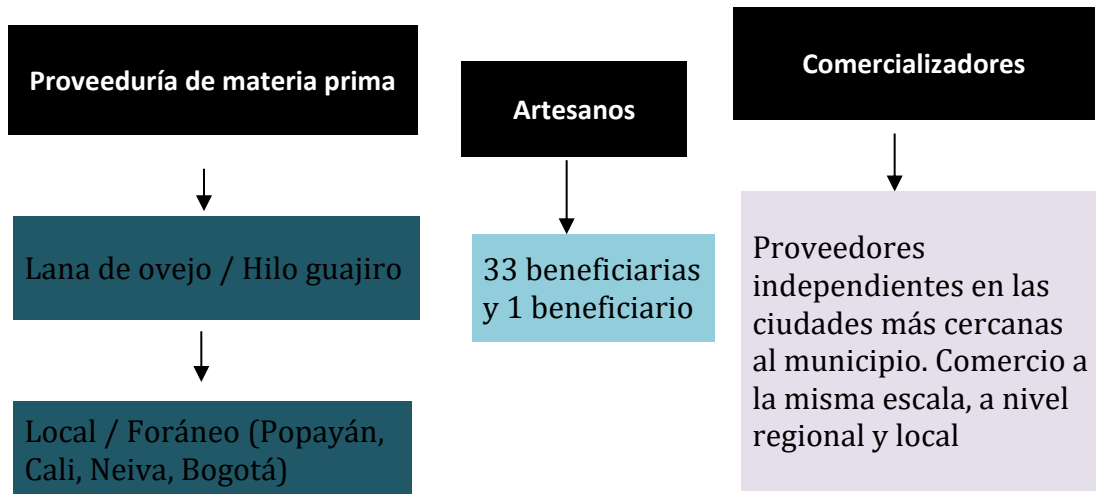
Proveeduría de materia prima

Lana de ovejo / Hilo guajiro

Local / Foráneo (Popayán, Cali, Neiva, Bogotá)

Artesanos

33 beneficiarias y 1 beneficiario

Comercializadores

Proveedores independientes en las ciudades más cercanas al municipio. Comercio a la misma escala, a nivel regional y local